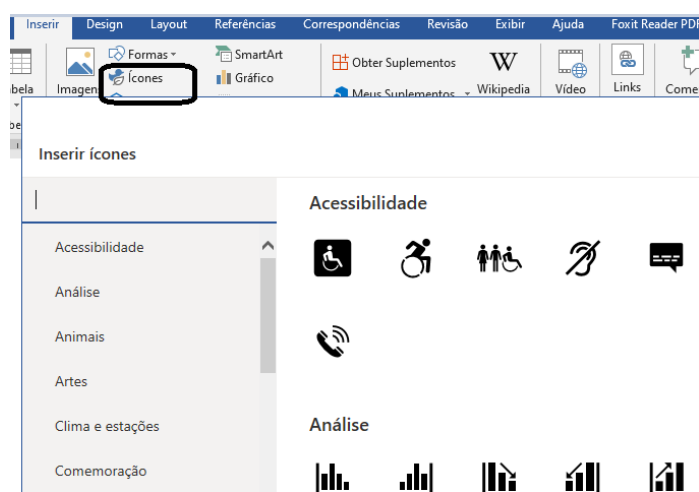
Inserir Design Layout Referências Correspondências Revisão Exibir Ajuda Foxit Reader PDF

bela Imagen Formas Ícones SmartArt Gráfico Obter Suplementos Meus Suplementos Wikipedia Vídeo Links Come

Inserir ícones

Acessibilidade
Análise
Animais
Artes
Clima e estações
Comemoração

Acessibilidade

Análise